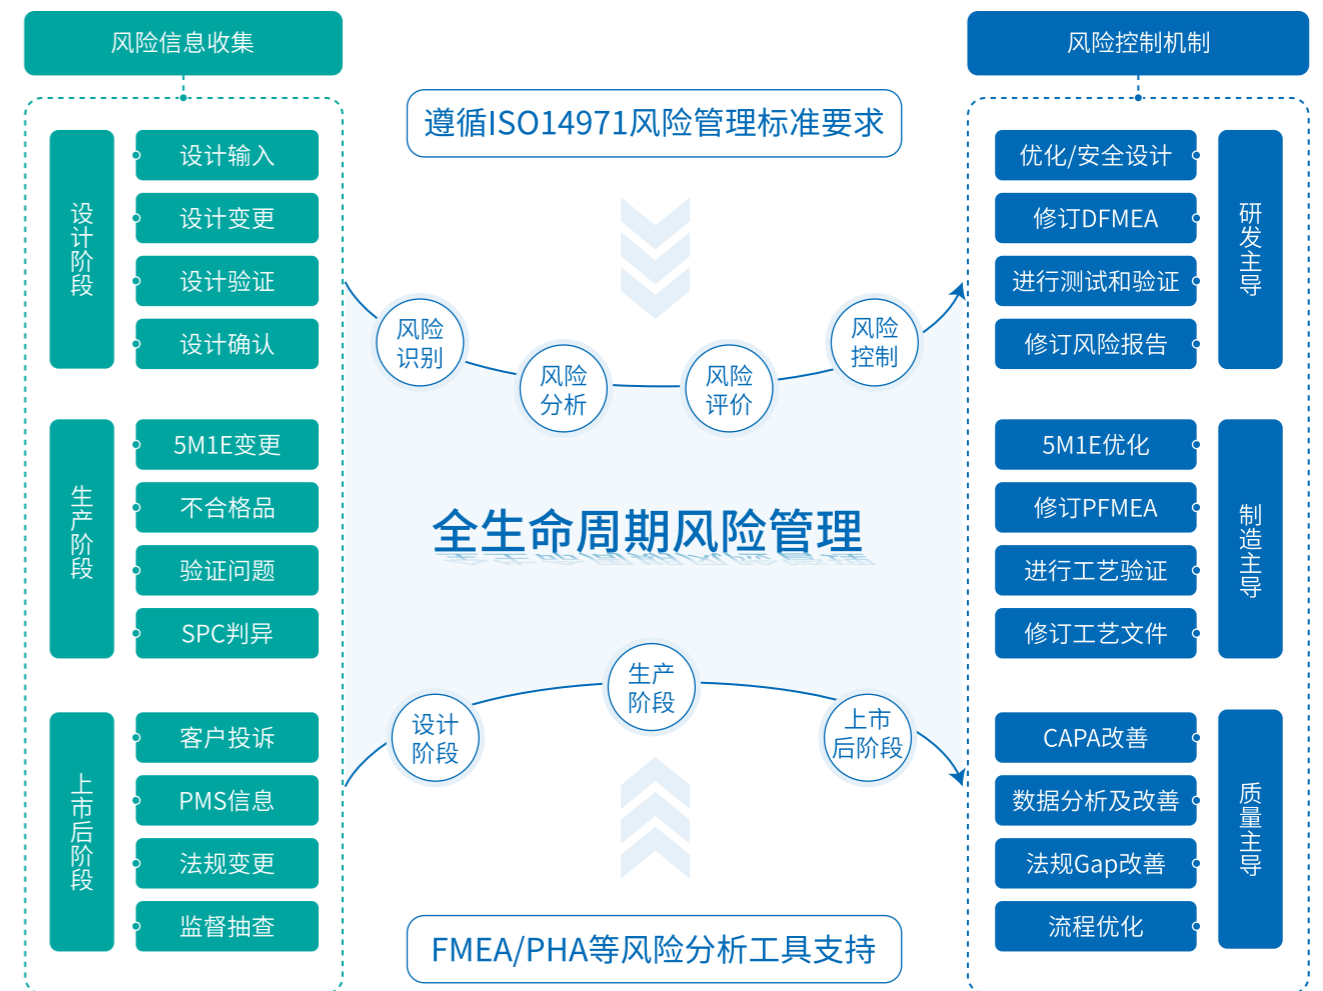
风险信息收集

设计阶段

设计输入

设计变更

设计验证

设计确认

生产阶段

5M1E变更

不合格品

验证问题

SPC判异

上市后阶段

客户投诉

PMS信息

法规变更

监督抽查

遵循ISO14971风险管理标准要求

风险识别

风险分析

风险评价

风险控制

全生命周期风险管理

设计阶段

生产阶段

上市后阶段

FMEA/PHA等风险分析工具支持

风险控制机制

优化/安全设计

修订DFMEA

进行测试和验证

修订风险报告

研发主导

5M1E优化

修订PFMEA

进行工艺验证

修订工艺文件

制造主导

CAPA改善

数据分析及改善

法规Gap改善

流程优化

质量主导